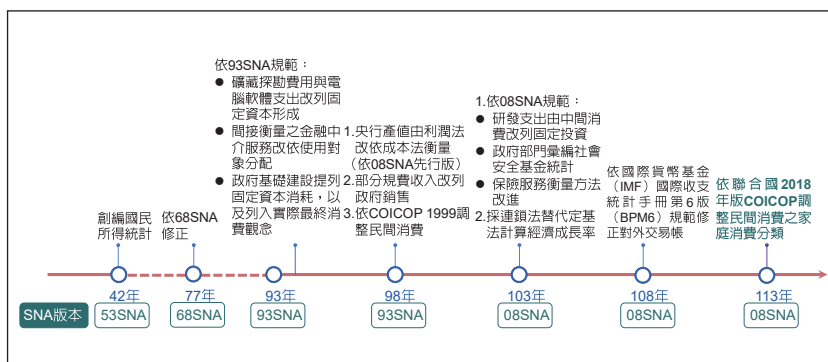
創編國民所得統計

依68SNA修正

依93SNA規範：
● 礦藏探勘費用與電腦軟體支出改列固定資本形成
● 間接衡量之金融中介服務改依使用對象分配
● 政府基礎建設提列固定資本消耗，以及列入實際最終消費觀念

1.央行產值由利潤法改依成本法衡量（依08SNA先行版）
2.部分規費收入改列政府銷售
3.依COICOP 1999調整民間消費

1.依08SNA規範：
● 研發支出由中間消費改列固定投資
● 政府部門彙編社會安全基金統計
● 保險服務衡量方法改進
2.採連鎖法替代定基法計算經濟成長率

依國際貨幣基金（IMF）國際收支統計手冊第6版（BPM6）規範修正對外交易帳

依聯合國2018年版COICOP調整民間消費之家庭消費分類

SNA版本

42年
53SNA

77年
68SNA

93年
93SNA

98年
93SNA

103年
08SNA

108年
08SNA

113年
08SNA